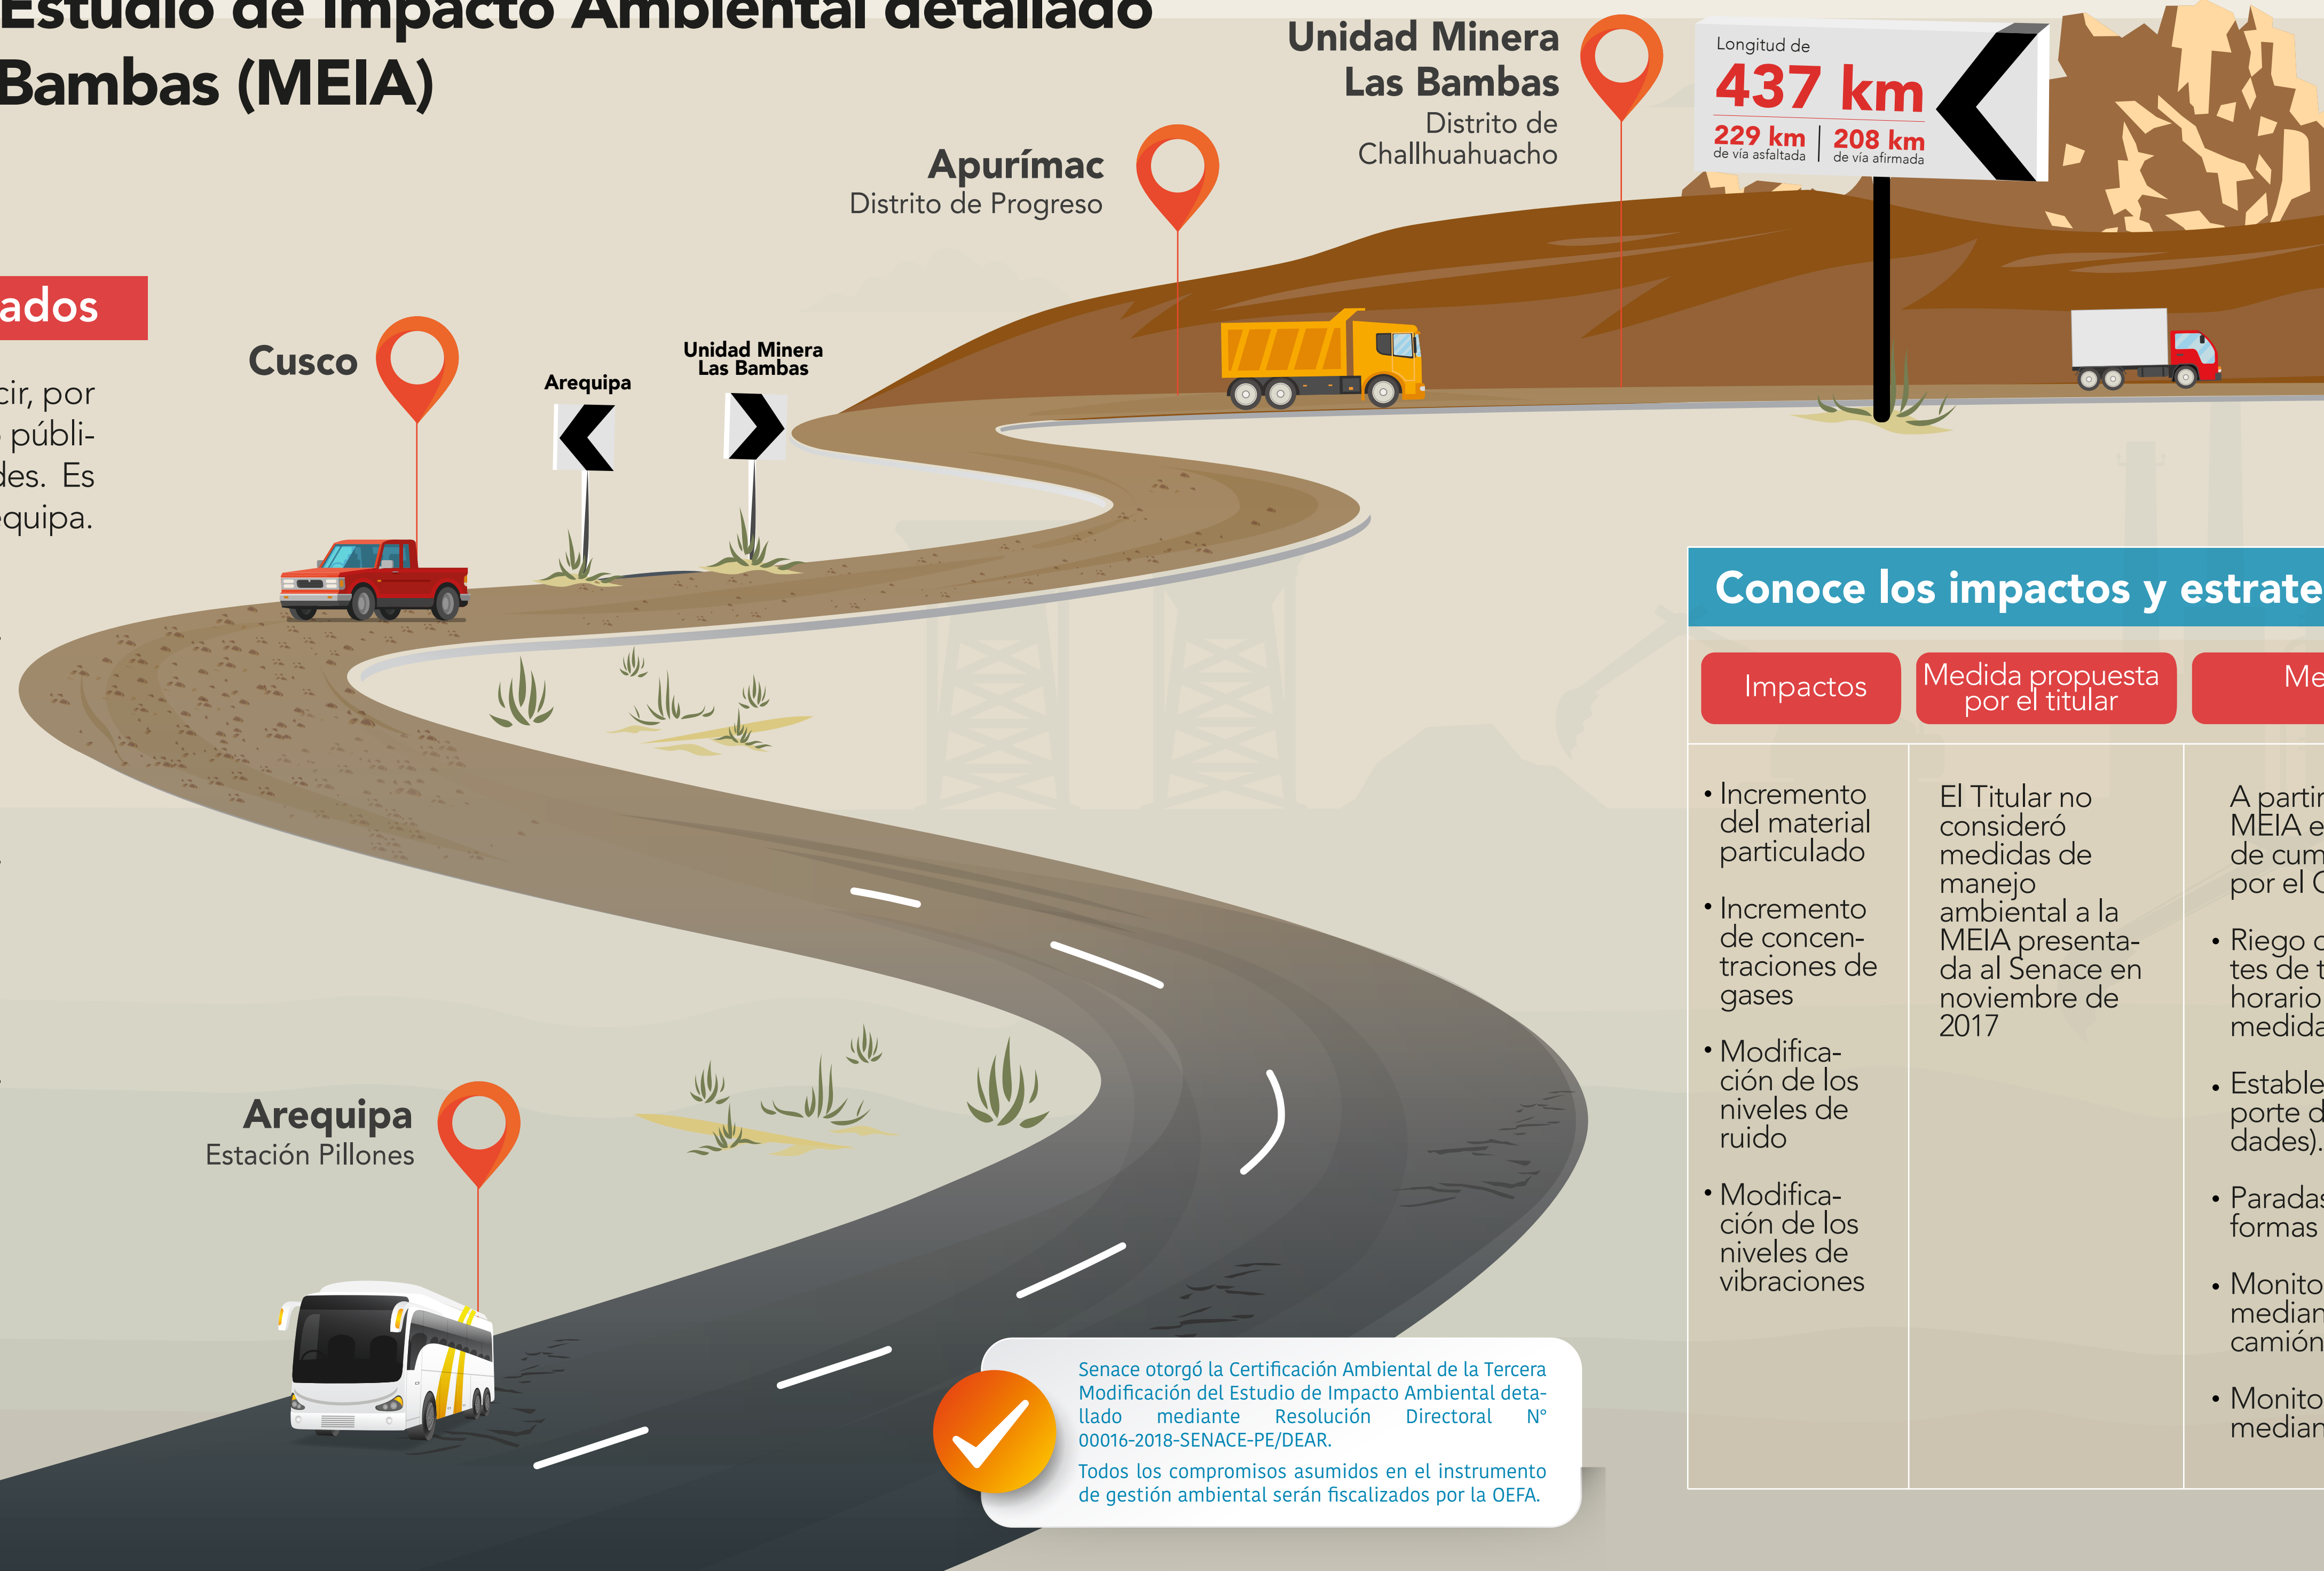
Estudio de Impacto Ambiental detallado
Bambas (MEIA)

ados

cir, por
públi-
des. Es
quipa.

Unidad Minera Las Bambas
Distrito de Challhuahuacho

Longitud de
437 km
229 km de vía asfaltada | 208 km de vía afirmada

Apurímac
Distrito de Progreso

Cusco

Arequipa

Unidad Minera Las Bambas

Arequipa
Estación Pillones

Conoce los impactos y estrate

| Impactos | Medida propuesta por el titular | Me |
|---|---|---|
| • Incremento del material particulado<br>• Incremento de concentraciones de gases<br>• Modificación de los niveles de ruido<br>• Modificación de los niveles de vibraciones | El Titular no consideró medidas de manejo ambiental a la MEIA presentada al Senace en noviembre de 2017 | A partir MEIA e de cum por el C<br>• Riego c tes de t horario medida<br>• Establе porte d dades).<br>• Paradas formas<br>• Monito median camión<br>• Monito median |

Senace otorgó la Certificación Ambiental de la Tercera Modificación del Estudio de Impacto Ambiental detallado mediante Resolución Directoral N° 00016-2018-SENACE-PE/DEAR.

Todos los compromisos asumidos en el instrumento de gestión ambiental serán fiscalizados por la OEFA.